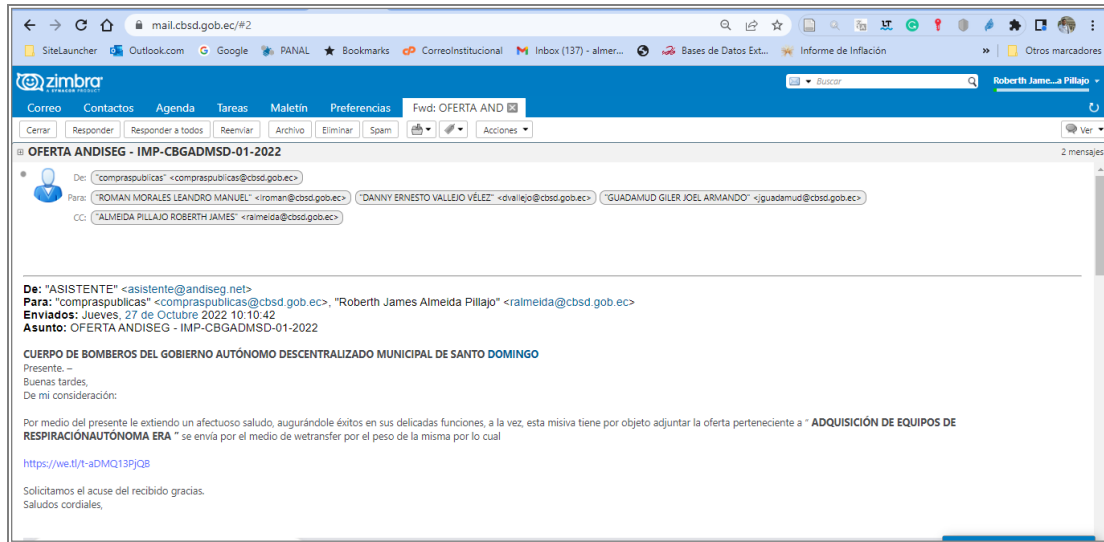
mail.cbsd.gob.ec/#2

SiteLauncher Outlook.com Google PANAL Bookmarks CorreoInstitucional Inbox (137) - almer... Bases de Datos Ext... Informe de Inflación » Otros marcadores

zimbra

Buscar

Roberth Jame...a Pillajo

Correo Contactos Agenda Tareas Maletín Preferencias Fwd: OFERTA AND

Cerrar Responder Responder a todos Reenviar Archivo Eliminar Spam Acciones Ver

OFERTA ANDISEG - IMP-CBGADMSD-01-2022

2 mensajes

De: "compraspublicas" <compraspublicas@cbsd.gob.ec>
Para: "ROMAN MORALES LEANDRO MANUEL" <lroman@cbsd.gob.ec> "DANNY ERNESTO VALLEJO VÉLEZ" <dvallejo@cbsd.gob.ec> "GUADAMUD GILER JOEL ARMANDO" <jguadamud@cbsd.gob.ec>
CC: "ALMEIDA PILLAJO ROBERTH JAMES" <ralmeida@cbsd.gob.ec>

De: "ASISTENTE" <asistente@andiseg.net>
Para: "compraspublicas" <compraspublicas@cbsd.gob.ec>, "Roberth James Almeida Pillajo" <ralmeida@cbsd.gob.ec>
Enviados: Jueves, 27 de Octubre 2022 10:10:42
Asunto: OFERTA ANDISEG - IMP-CBGADMSD-01-2022

CUERPO DE BOMBEROS DEL GOBIERNO AUTÓNOMO DESCENTRALIZADO MUNICIPAL DE SANTO DOMINGO
Presente. –
Buenas tardes,
De mi consideración:

Por medio del presente le extiendo un afectuoso saludo, augurándole éxitos en sus delicadas funciones, a la vez, esta misiva tiene por objeto adjuntar la oferta perteneciente a " ADQUISICIÓN DE EQUIPOS DE RESPIRACIÓNAUTÓNOMA ERA " se envía por el medio de wetransfer por el peso de la misma por lo cual

https://we.tl/t-aDMQ13PjQB

Solicitamos el acuse del recibido gracias.
Saludos cordiales,